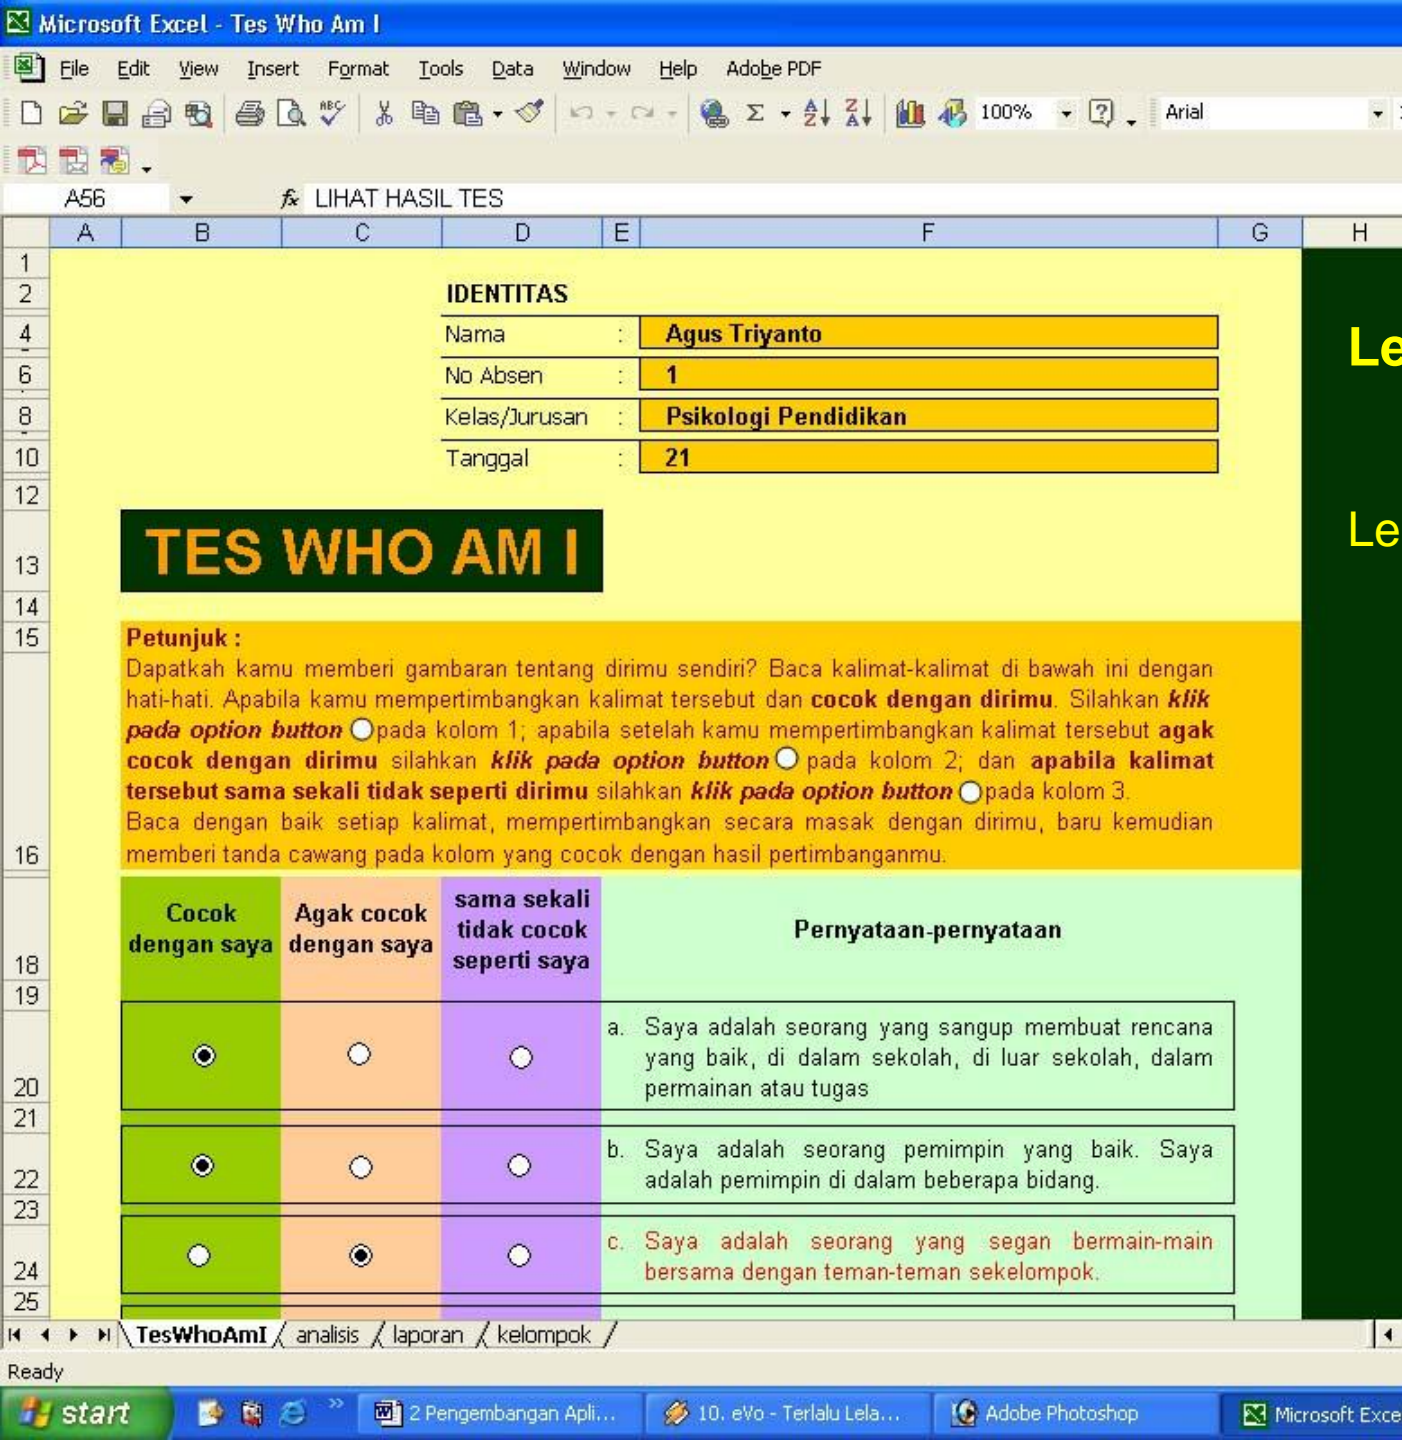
Microsoft Excel - Tes Who Am I

File Edit View Insert Format Tools Data Window Help Adobe PDF

100% Arial

A56 LIHAT HASIL TES

A B C D E F G H

1
2 IDENTITAS

| | | |
|---|---|---|
| Nama | : | Agus Triyanto |
| No Absen | : | 1 |
| Kelas/Jurusan | : | Psikologi Pendidikan |
| Tanggal | : | 21 |

4
6
8
10
12

Le

Le

13 TES WHO AM I

14
15 Petunjuk :
Dapatkah kamu memberi gambaran tentang dirimu sendiri? Baca kalimat-kalimat di bawah ini dengan hati-hati. Apabila kamu mempertimbangkan kalimat tersebut dan cocok dengan dirimu. Silahkan klik pada option button pada kolom 1; apabila setelah kamu mempertimbangkan kalimat tersebut agak cocok dengan dirimu silahkan klik pada option button pada kolom 2; dan apabila kalimat tersebut sama sekali tidak seperti dirimu silahkan klik pada option button pada kolom 3.
Baca dengan baik setiap kalimat, mempertimbangkan secara masak dengan dirimu, baru kemudian memberi tanda cawang pada kolom yang cocok dengan hasil pertimbanganmu.
16

| Cocok dengan saya | Agak cocok dengan saya | sama sekali tidak cocok seperti saya | Pernyataan-pernyataan |
|---|---|---|---|
| ◉ | ○ | ○ | a. Saya adalah seorang yang sangup membuat rencana yang baik, di dalam sekolah, di luar sekolah, dalam permainan atau tugas |
| ◉ | ○ | ○ | b. Saya adalah seorang pemimpin yang baik. Saya adalah pemimpin di dalam beberapa bidang. |
| ○ | ◉ | ○ | c. Saya adalah seorang yang segan bermain-main bersama dengan teman-teman sekelompok. |

18
19
20
21
22
23
24
25

TesWhoAmI analisis laporan kelompok

Ready

start 2 Pengembangan Apli... 10. eVo - Terlalu Lela... Adobe Photoshop Microsoft Exce